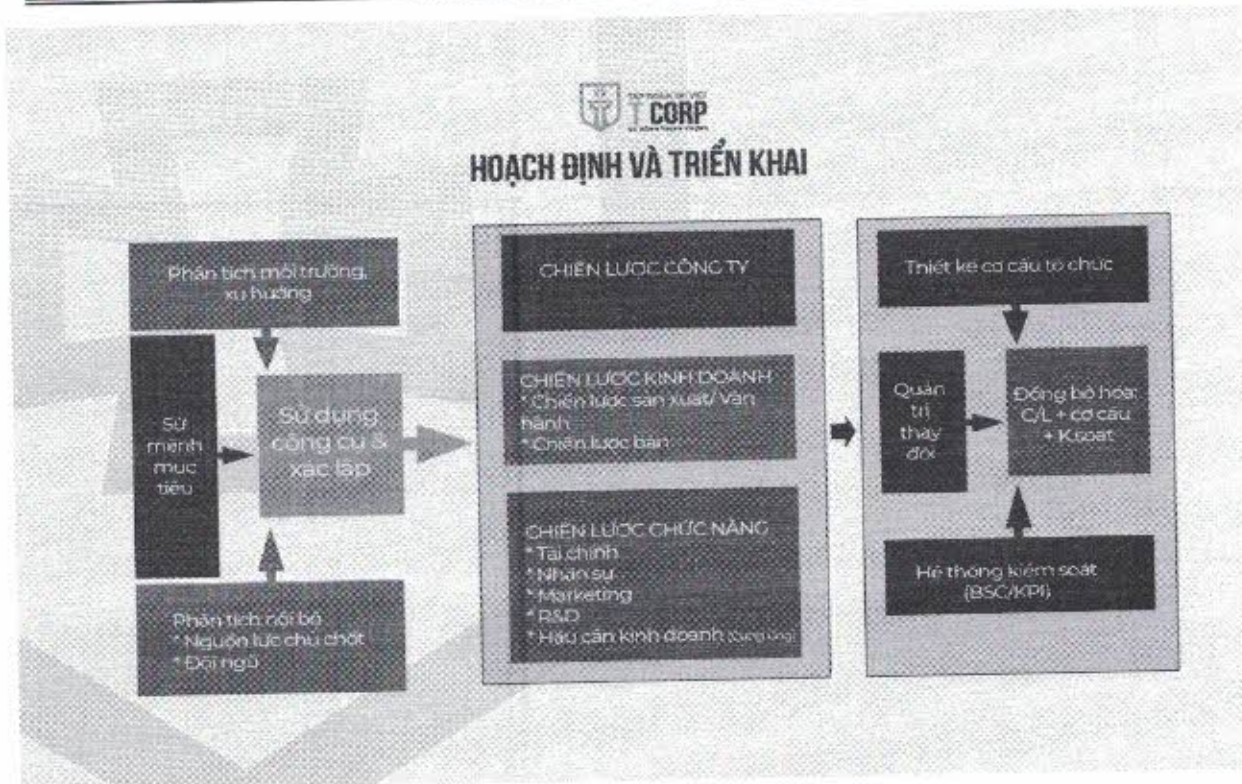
TCORP

HOẠCH ĐỊNH VÀ TRIỂN KHAI

Phân tích môi trường, xu hướng

Sứ mệnh mục tiêu

Sử dụng công cụ & xác lập

Phân tích nội bộ
* Nguồn lực chủ chốt
* Đội ngũ

CHIẾN LƯỢC CÔNG TY

CHIẾN LƯỢC KINH DOANH
* Chiến lược sản xuất/ Vận hành
* Chiến lược bán

CHIẾN LƯỢC CHỨC NĂNG
* Tài chính
* Nhân sự
* Marketing
* R&D
* Hậu cần kinh doanh (Cung ứng)

Thiết kế cơ cấu tổ chức

Quản trị thay đổi

Đồng bộ hóa: C/L + cơ cấu + K.soát

Hệ thống kiểm soát (BSC/KPI)